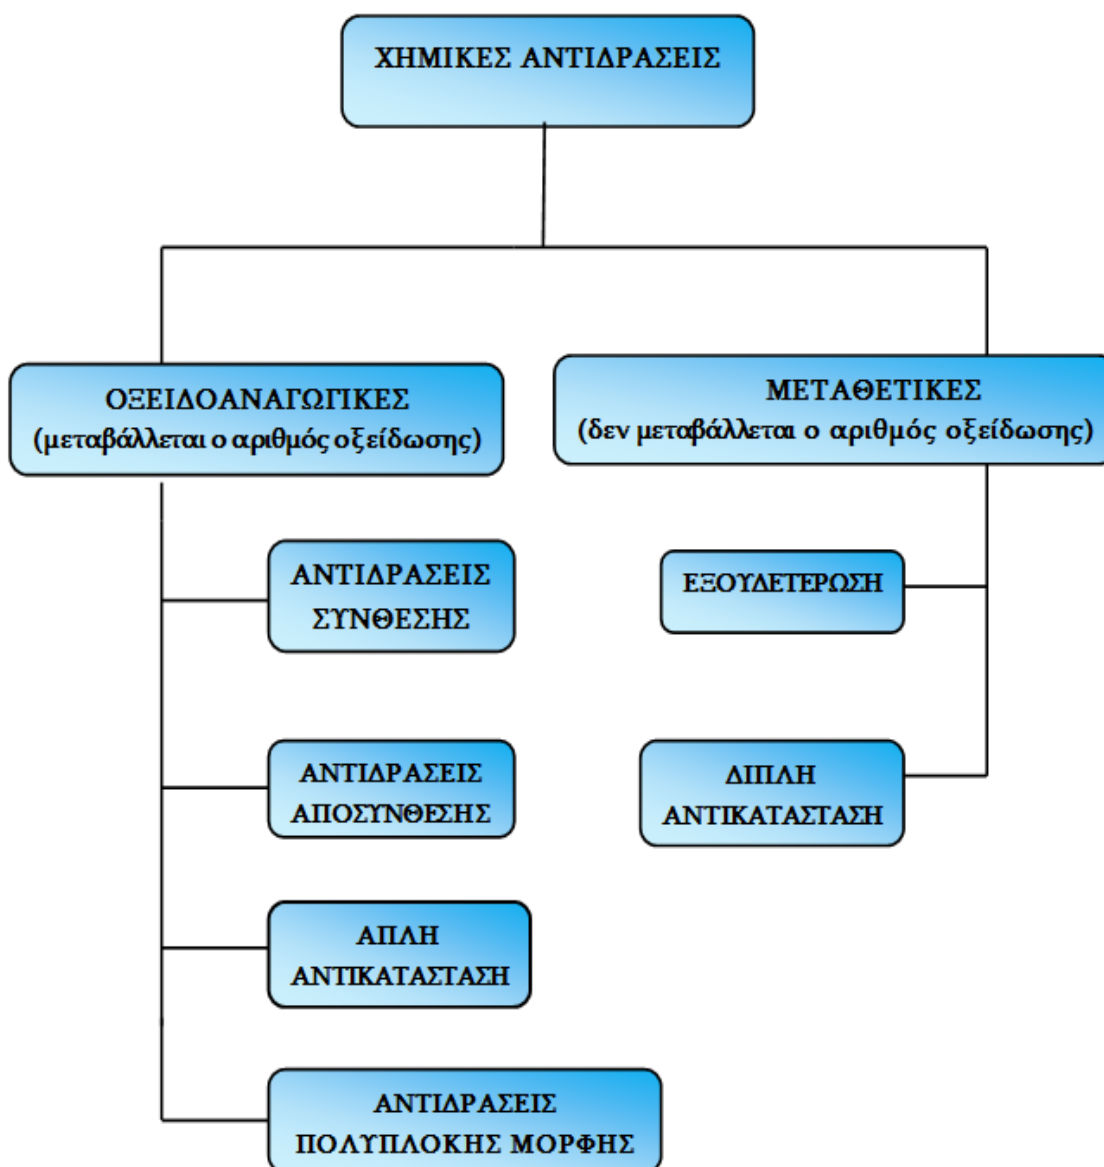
ΧΗΜΙΚΕΣ ΑΝΤΙΔΡΑΣΕΙΣ

ΟΞΕΙΔΟΑΝΑΓΩΓΙΚΕΣ
(μεταβάλλεται ο αριθμός οξείδωσης)

ΜΕΤΑΘΕΤΙΚΕΣ
(δεν μεταβάλλεται ο αριθμός οξείδωσης)

ΑΝΤΙΔΡΑΣΕΙΣ ΣΥΝΘΕΣΗΣ

ΑΝΤΙΔΡΑΣΕΙΣ ΑΠΟΣΥΝΘΕΣΗΣ

ΑΠΛΗ ΑΝΤΙΚΑΤΑΣΤΑΣΗ

ΑΝΤΙΔΡΑΣΕΙΣ ΠΟΛΥΠΛΟΚΗΣ ΜΟΡΦΗΣ

ΕΞΟΥΔΕΤΕΡΩΣΗ

ΔΙΠΛΗ ΑΝΤΙΚΑΤΑΣΤΑΣΗ